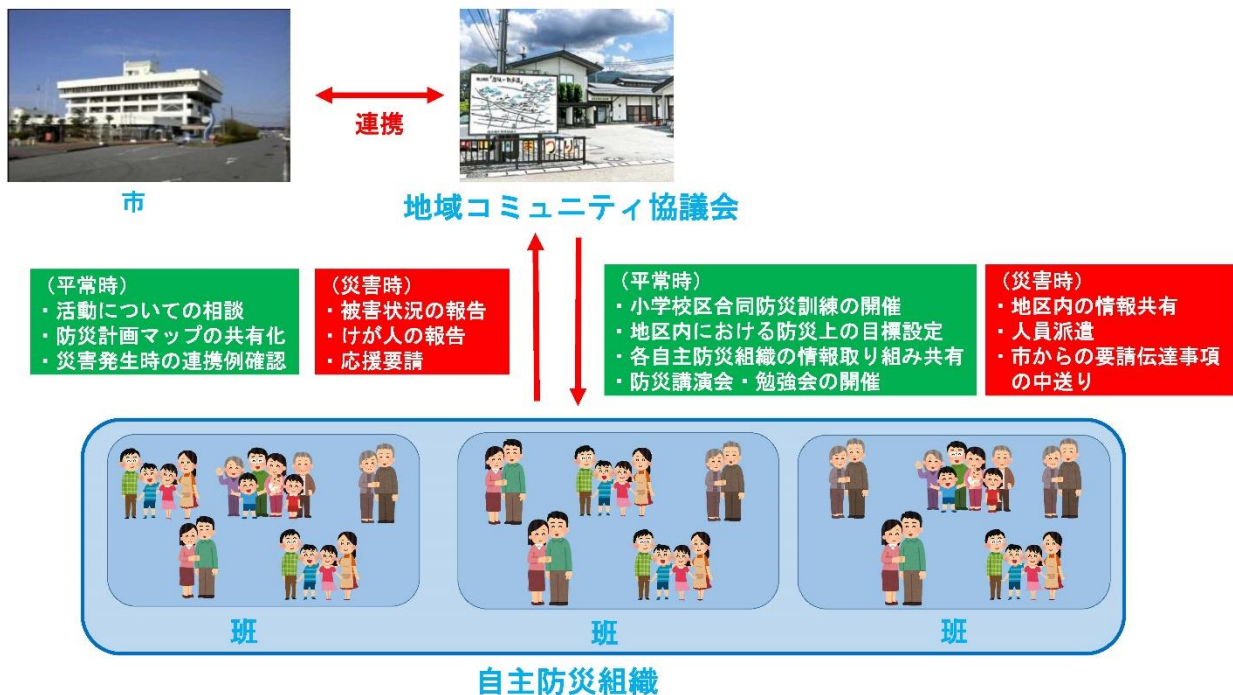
連携

市

地域コミュニティ協議会

（平常時）
・活動についての相談
・防災計画マップの共有化
・災害発生時の連携例確認

（災害時）
・被害状況の報告
・けが人の報告
・応援要請

（平常時）
・小学校区合同防災訓練の開催
・地区内における防災上の目標設定
・各自主防災組織の情報取り組み共有
・防災講演会・勉強会の開催

（災害時）
・地区内の情報共有
・人員派遣
・市からの要請伝達事項の中送り

班

班

班

自主防災組織